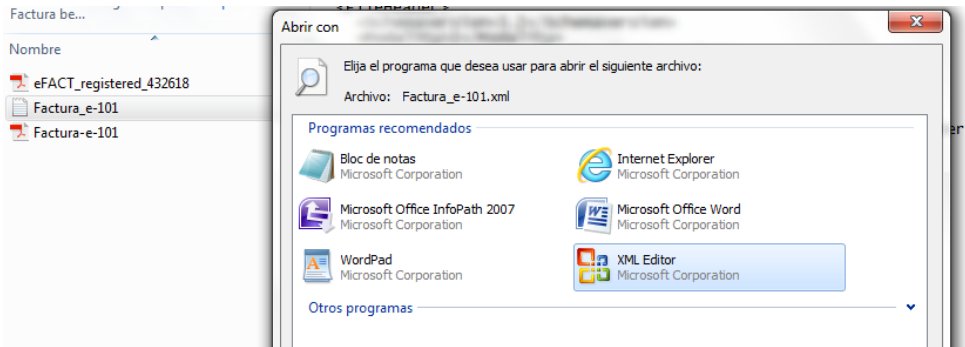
Factura be...

Nombre

eFACT_registered_432618
Factura_e-101
Factura-e-101

Abrir con

Elija el programa que desea usar para abrir el siguiente archivo:

Archivo: Factura_e-101.xml

Programas recomendados

Bloc de notas
Microsoft Corporation

Internet Explorer
Microsoft Corporation

Microsoft Office InfoPath 2007
Microsoft Corporation

Microsoft Office Word
Microsoft Corporation

WordPad
Microsoft Corporation

XML Editor
Microsoft Corporation

Otros programas